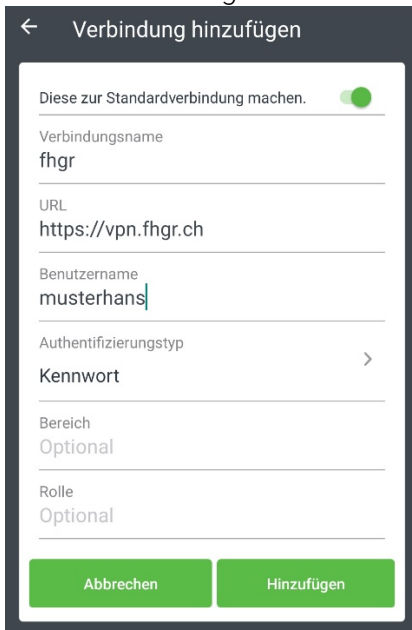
Verbindung hinzufügen

Diese zur Standardverbindung machen.

Verbindungsname
fhgr

URL
https://vpn.fhgr.ch

Benutzername
musterhans

Authentifizierungstyp
Kennwort

Bereich
Optional

Rolle
Optional

Abbrechen
Hinzufügen